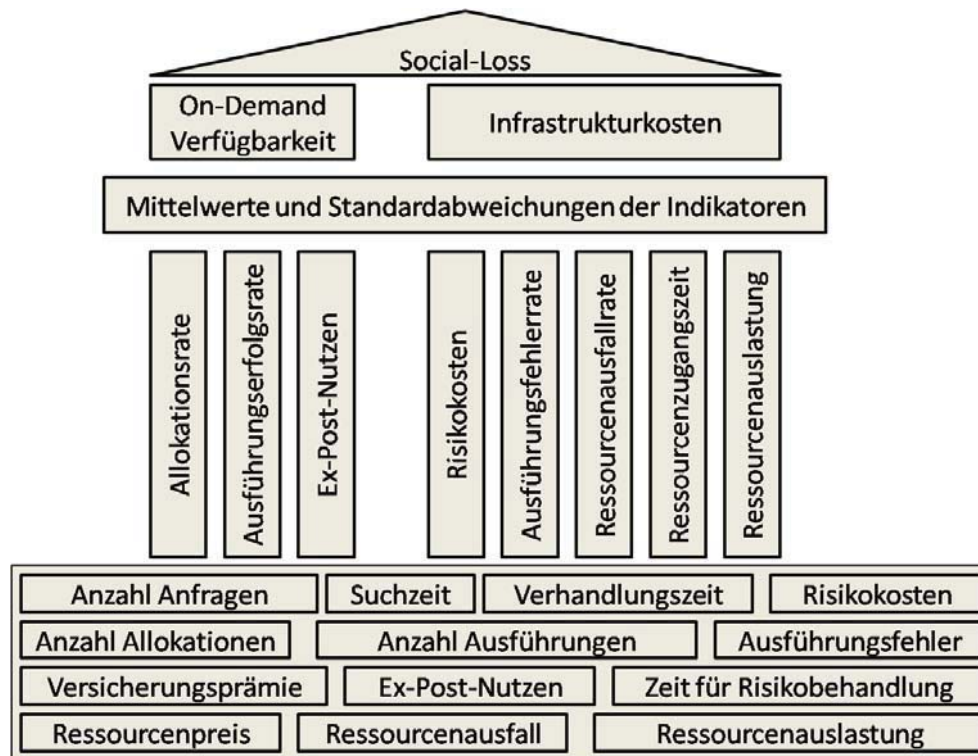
Social-Loss

On-Demand Verfügbarkeit

Infrastrukturkosten

Mittelwerte und Standardabweichungen der Indikatoren

Allokationsrate

Ausführungserfolgsrate

Ex-Post-Nutzen

Risikokosten

Ausführungsfehlerrate

Ressourcenausfallrate

Ressourcenzugangszeit

Ressourcenauslastung

Anzahl Anfragen

Suchzeit

Verhandlungszeit

Risikokosten

Anzahl Allokationen

Anzahl Ausführungen

Ausführungsfehler

Versicherungsprämie

Ex-Post-Nutzen

Zeit für Risikobehandlung

Ressourcenpreis

Ressourcenausfall

Ressourcenauslastung